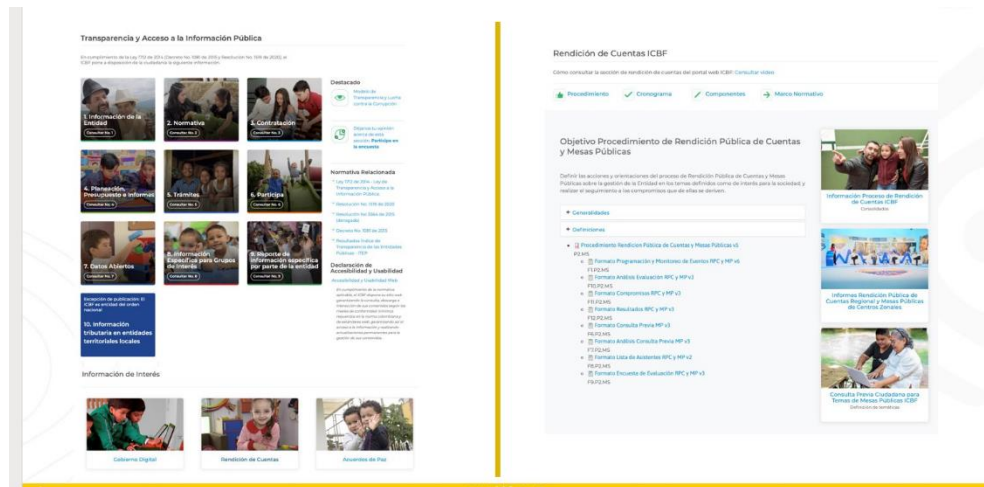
Transparencia y Acceso a la Información Pública

En cumplimiento de la Ley 1712 de 2014 (Decreto No 1081 de 2015 y Resolución No 1519 de 2020), el ICBF pone a disposición de la ciudadanía la siguiente información:

1. Información de la Entidad
Consultar No. 1

2. Normativa
Consultar No. 2

3. Contratación
Consultar No. 3

4. Planeación, Presupuesto e Informes
Consultar No. 4

5. Trámites
Consultar No. 5

6. Participa
Consultar No. 6

7. Datos Abiertos
Consultar No. 7

8. Información Específica para Grupos de Interés
Consultar No. 8

9. Reporte de Información específica por parte de la entidad
Consultar No. 9

Excepción de publicación: El ICBF es entidad del orden nacional

10. Información tributaria en entidades territoriales locales

Destacado

Modelo de Transparencia y Lucha contra la Corrupción

Déjanos tu opinión acerca de esta sección: Participa en la encuesta

Normativa Relacionada

Ley 1712 de 2014 - Ley de Transparencia y Acceso a la Información Pública

Resolución No. 1519 de 2020

Resolución No 3564 de 2015 (derogada)

Decreto No. 1081 de 2015

Resultados Índice de Transparencia de las Entidades Públicas - ITEP

Declaración de Accesibilidad y Usabilidad

Accesibilidad y Usabilidad Web

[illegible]

Información de Interés

Gobierno Digital

Rendición de Cuentas

Acuerdos de Paz

Rendición de Cuentas ICBF

Cómo consultar la sección de rendición de cuentas del portal web ICBF: Consultar video

Procedimiento
Cronograma
Componentes
Marco Normativo

Objetivo Procedimiento de Rendición Pública de Cuentas y Mesas Públicas

Definir las acciones y orientaciones del proceso de Rendición Pública de Cuentas y Mesas Públicas sobre la gestión de la Entidad en los temas definidos como de interés para la sociedad, y realizar el seguimiento a los compromisos que de ellas se deriven.

Generalidades

Definiciones

Procedimiento Rendicion Pública de Cuentas y Mesas Públicas v3
P2.MS

Formato Programación y Monitoreo de Eventos RPC y MP v4
F1.P2.MS

Formato Análisis Evaluación RPC y MP v2
F10.P2.MS

Formato Compromisos RPC y MP v3
F11.P2.MS

Formato Resultados RPC y MP v3
F12.P2.MS

Formato Consulta Previa MP v3
F6.P2.MS

Formato Análisis Consulta Previa MP v3
F7.P2.MS

Formato Lista de Asistentes RPC y MP v2
F8.P2.MS

Formato Encuesta de Evaluación RPC y MP v3
F9.P2.MS

Información Proceso de Rendición de Cuentas ICBF
Consolidados

Informes Rendición Pública de Cuentas Regional y Mesas Públicas de Centros Zonales

Consulta Previa Ciudadana para Temas de Mesas Públicas ICBF
Definición de temáticas